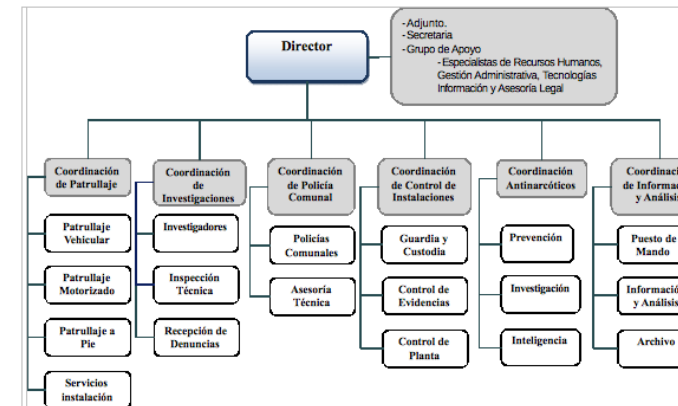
Director

-Adjunto.
-Secretaria
-Grupo de Apoyo
-Especialistas de Recursos Humanos, Gestión Administrativa, Tecnologías Información y Asesoria Legal

Coordinación de Patrullaje
Patrullaje Vehicular
Patrullaje Motorizado
Patrullaje a Pie
Servicios instalación

Coordinación de Investigaciones
Investigadores
Inspección Técnica
Recepción de Denuncias

Coordinación de Policía Comunal
Policías Comunales
Asesoría Técnica

Coordinación de Control de Instalaciones
Guardia y Custodia
Control de Evidencias
Control de Planta

Coordinación Antinarcóticos
Prevención
Investigación
Inteligencia

Coordina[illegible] de Informa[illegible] y Análisis
Puesto de Mando
Informació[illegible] y Análisis
Archivo